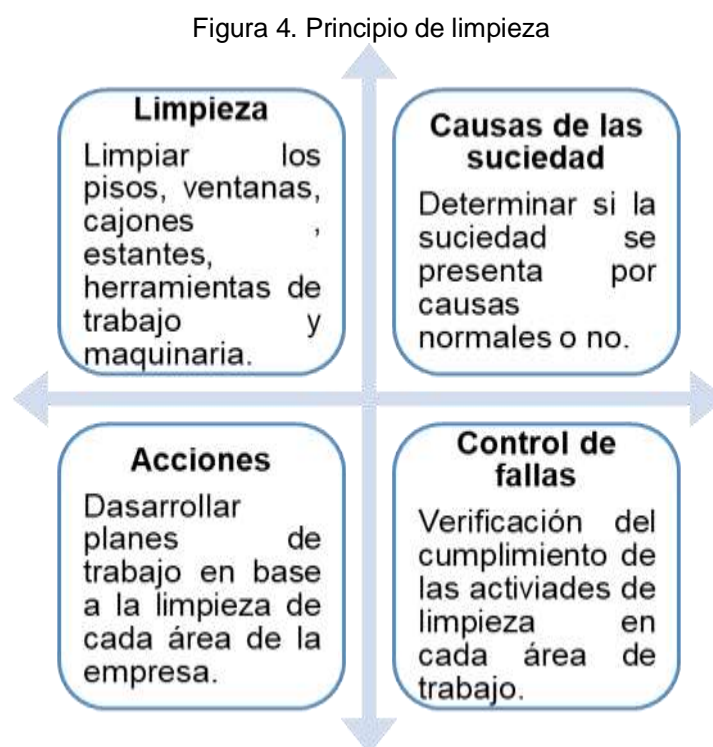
Figura 4. Principio de limpieza

Limpieza

Limpiar los pisos, ventanas, cajones , estantes, herramientas de trabajo y maquinaria.

Causas de las suciedad

Determinar si la suciedad se presenta por causas normales o no.

Acciones

Dasarrollar planes de trabajo en base a la limpieza de cada área de la empresa.

Control de fallas

Verificación del cumplimiento de las activiades de limpieza en cada área de trabajo.